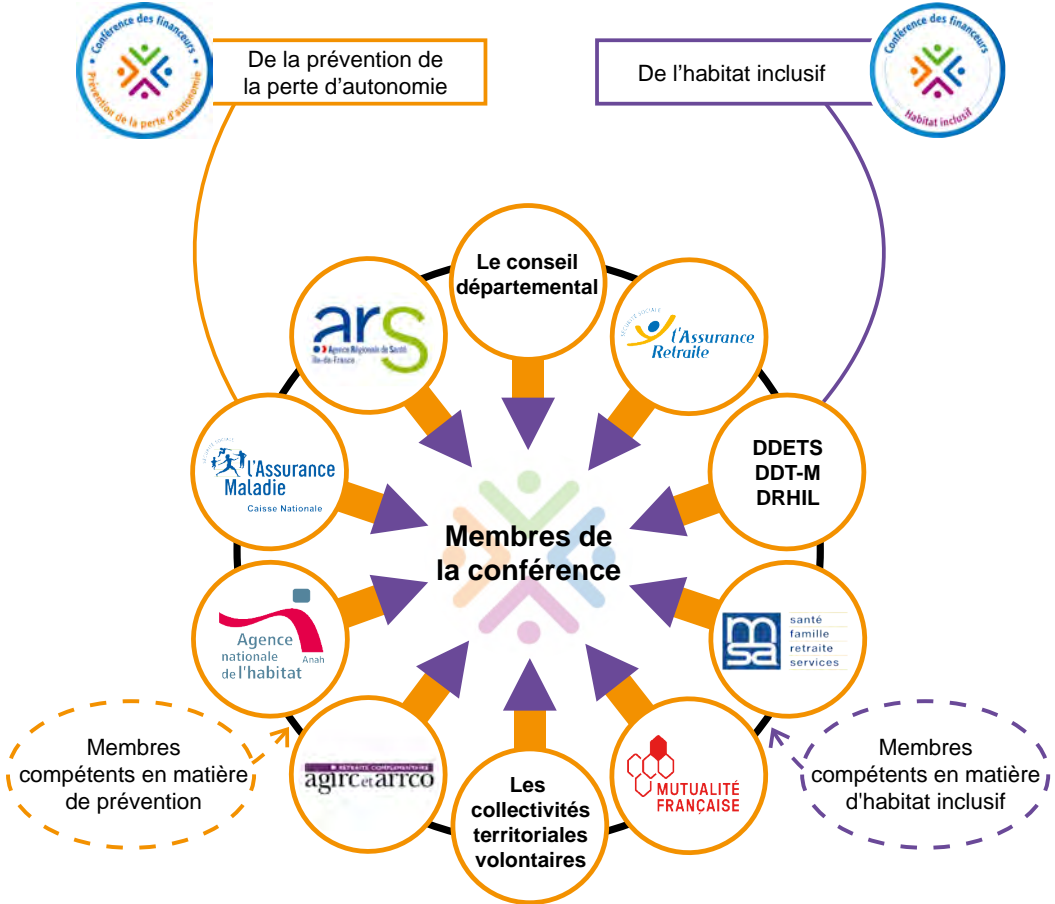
Conférence des financeurs
Prévention de la perte d'autonomie

De la prévention de la perte d'autonomie

De l'habitat inclusif

Conférence des financeurs
Habitat inclusif

Le conseil départemental

ars
Agence Régionale de Santé
Île-de-France

Sécurité sociale
l'Assurance Retraite

DDETS
DDT-M
DRHIL

Sécurité sociale
l'Assurance Maladie
Caisse Nationale

Membres de la conférence

Agence nationale de l'habitat
Anah

msa
santé
famille
retraite
services

Membres compétents en matière de prévention

Retraite complémentaire
agirc et arrco

Les collectivités territoriales volontaires

MUTUALITÉ FRANÇAISE

Membres compétents en matière d'habitat inclusif